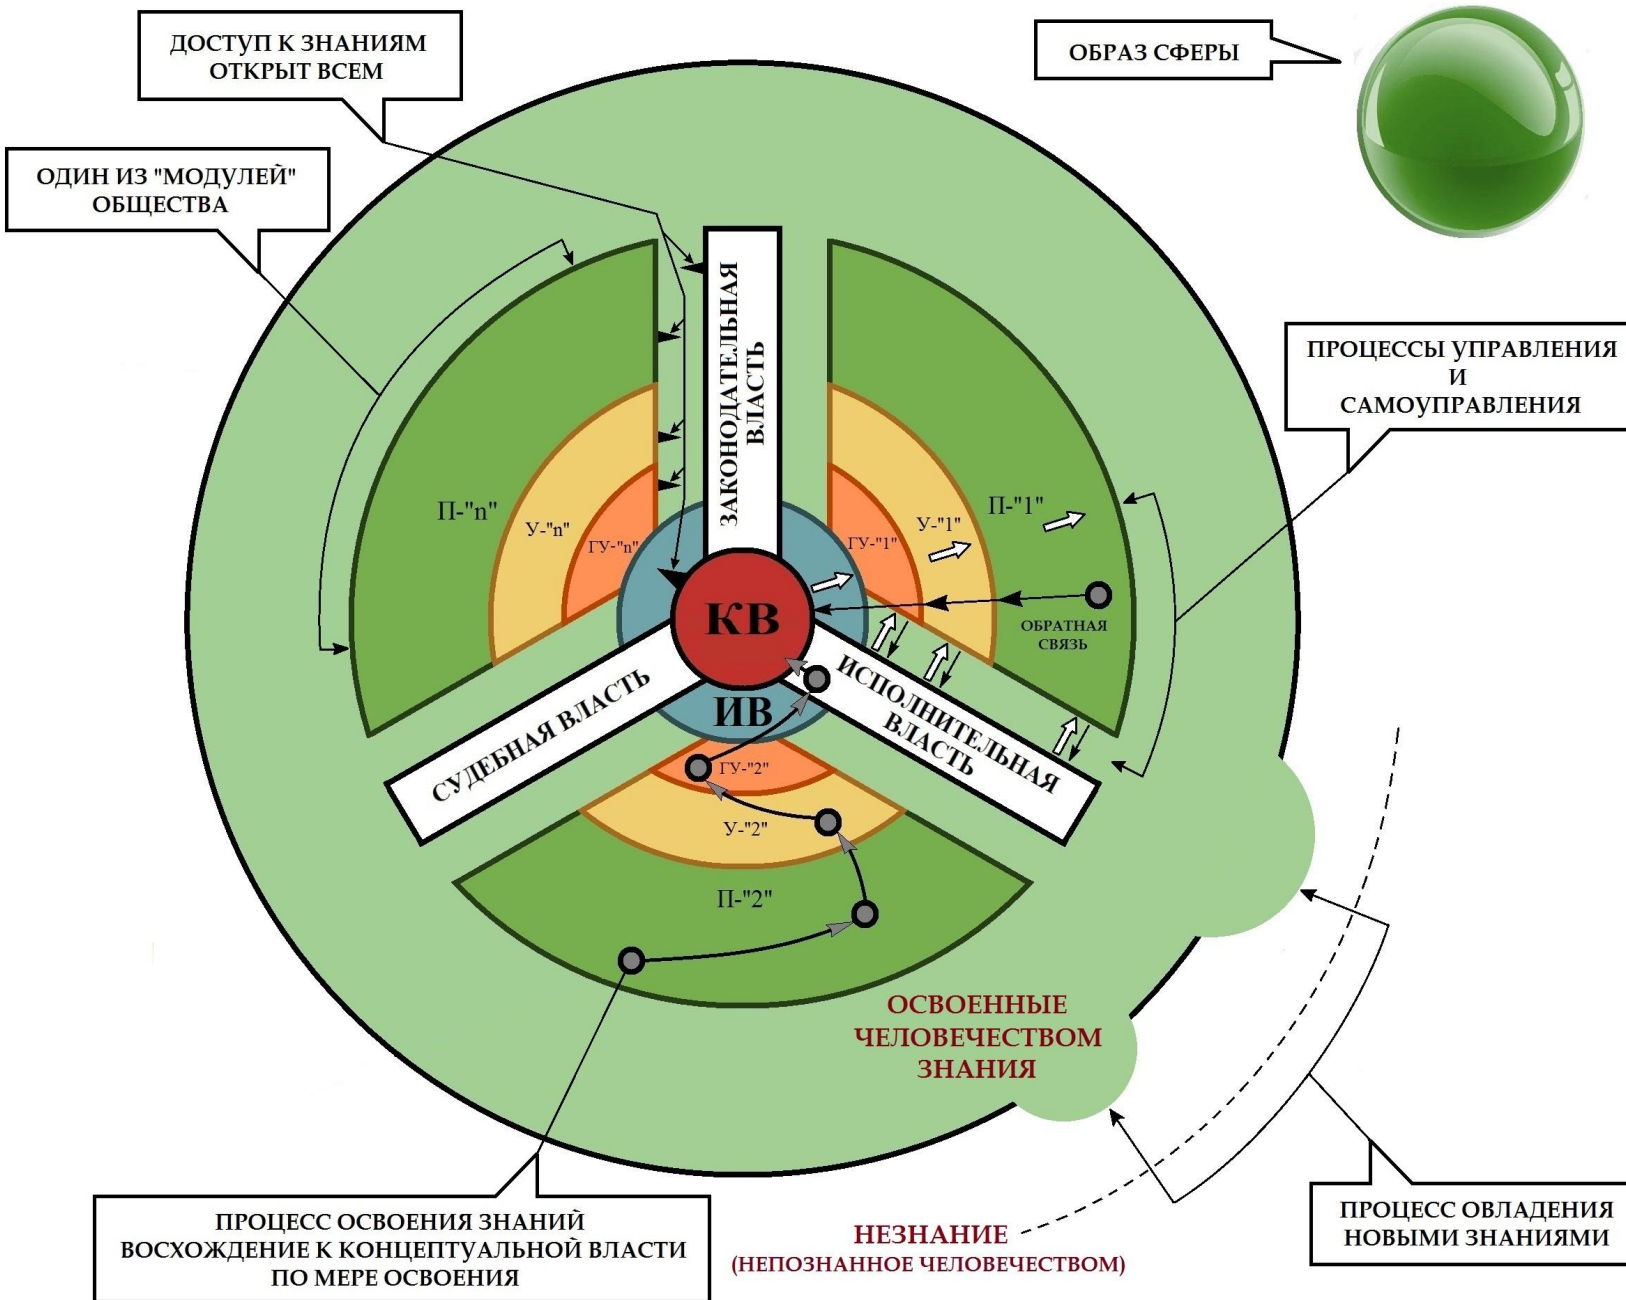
ДОСТУП К ЗНАНИЯМ ОТКРЫТ ВСЕМ

ОБРАЗ СФЕРЫ

ОДИН ИЗ "МОДУЛЕЙ" ОБЩЕСТВА

ЗАКОНОДАТЕЛЬНАЯ ВЛАСТЬ

ПРОЦЕССЫ УПРАВЛЕНИЯ И САМОУПРАВЛЕНИЯ

П-"n"

У-"n"

ГУ-"n"

ГУ-"1"

У-"1"

П-"1"

КВ

ОБРАТНАЯ СВЯЗЬ

ИВ

СУДЕБНАЯ ВЛАСТЬ

ИСПОЛНИТЕЛЬНАЯ ВЛАСТЬ

ГУ-"2"

У-"2"

П-"2"

ОСВОЕННЫЕ ЧЕЛОВЕЧЕСТВОМ ЗНАНИЯ

ПРОЦЕСС ОСВОЕНИЯ ЗНАНИЙ ВОСХОЖДЕНИЕ К КОНЦЕПТУАЛЬНОЙ ВЛАСТИ ПО МЕРЕ ОСВОЕНИЯ

НЕЗНАНИЕ
(НЕПОЗНАННОЕ ЧЕЛОВЕЧЕСТВОМ)

ПРОЦЕСС ОВЛАДЕНИЯ НОВЫМИ ЗНАНИЯМИ